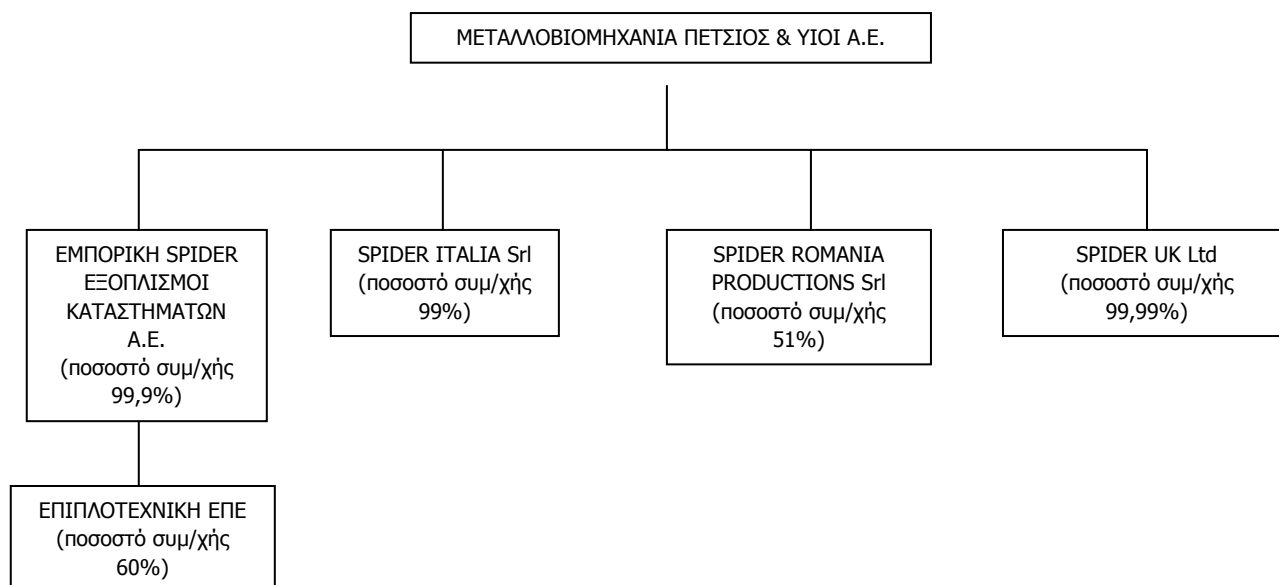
ΜΕΤΑΛΛΟΒΙΟΜΗΧΑΝΙΑ ΠΕΤΣΙΟΣ & ΥΙΟΙ Α.Ε.

ΕΜΠΟΡΙΚΗ SPIDER ΕΞΟΠΛΙΣΜΟΙ ΚΑΤΑΣΤΗΜΑΤΩΝ Α.Ε. (ποσοστό συμ/χής 99,9%)

SPIDER ITALIA Srl (ποσοστό συμ/χής 99%)

SPIDER ROMANIA PRODUCTIONS Srl (ποσοστό συμ/χής 51%)

SPIDER UK Ltd (ποσοστό συμ/χής 99,99%)

ΕΠΙΠΛΟΤΕΧΝΙΚΗ ΕΠΕ (ποσοστό συμ/χής 60%)